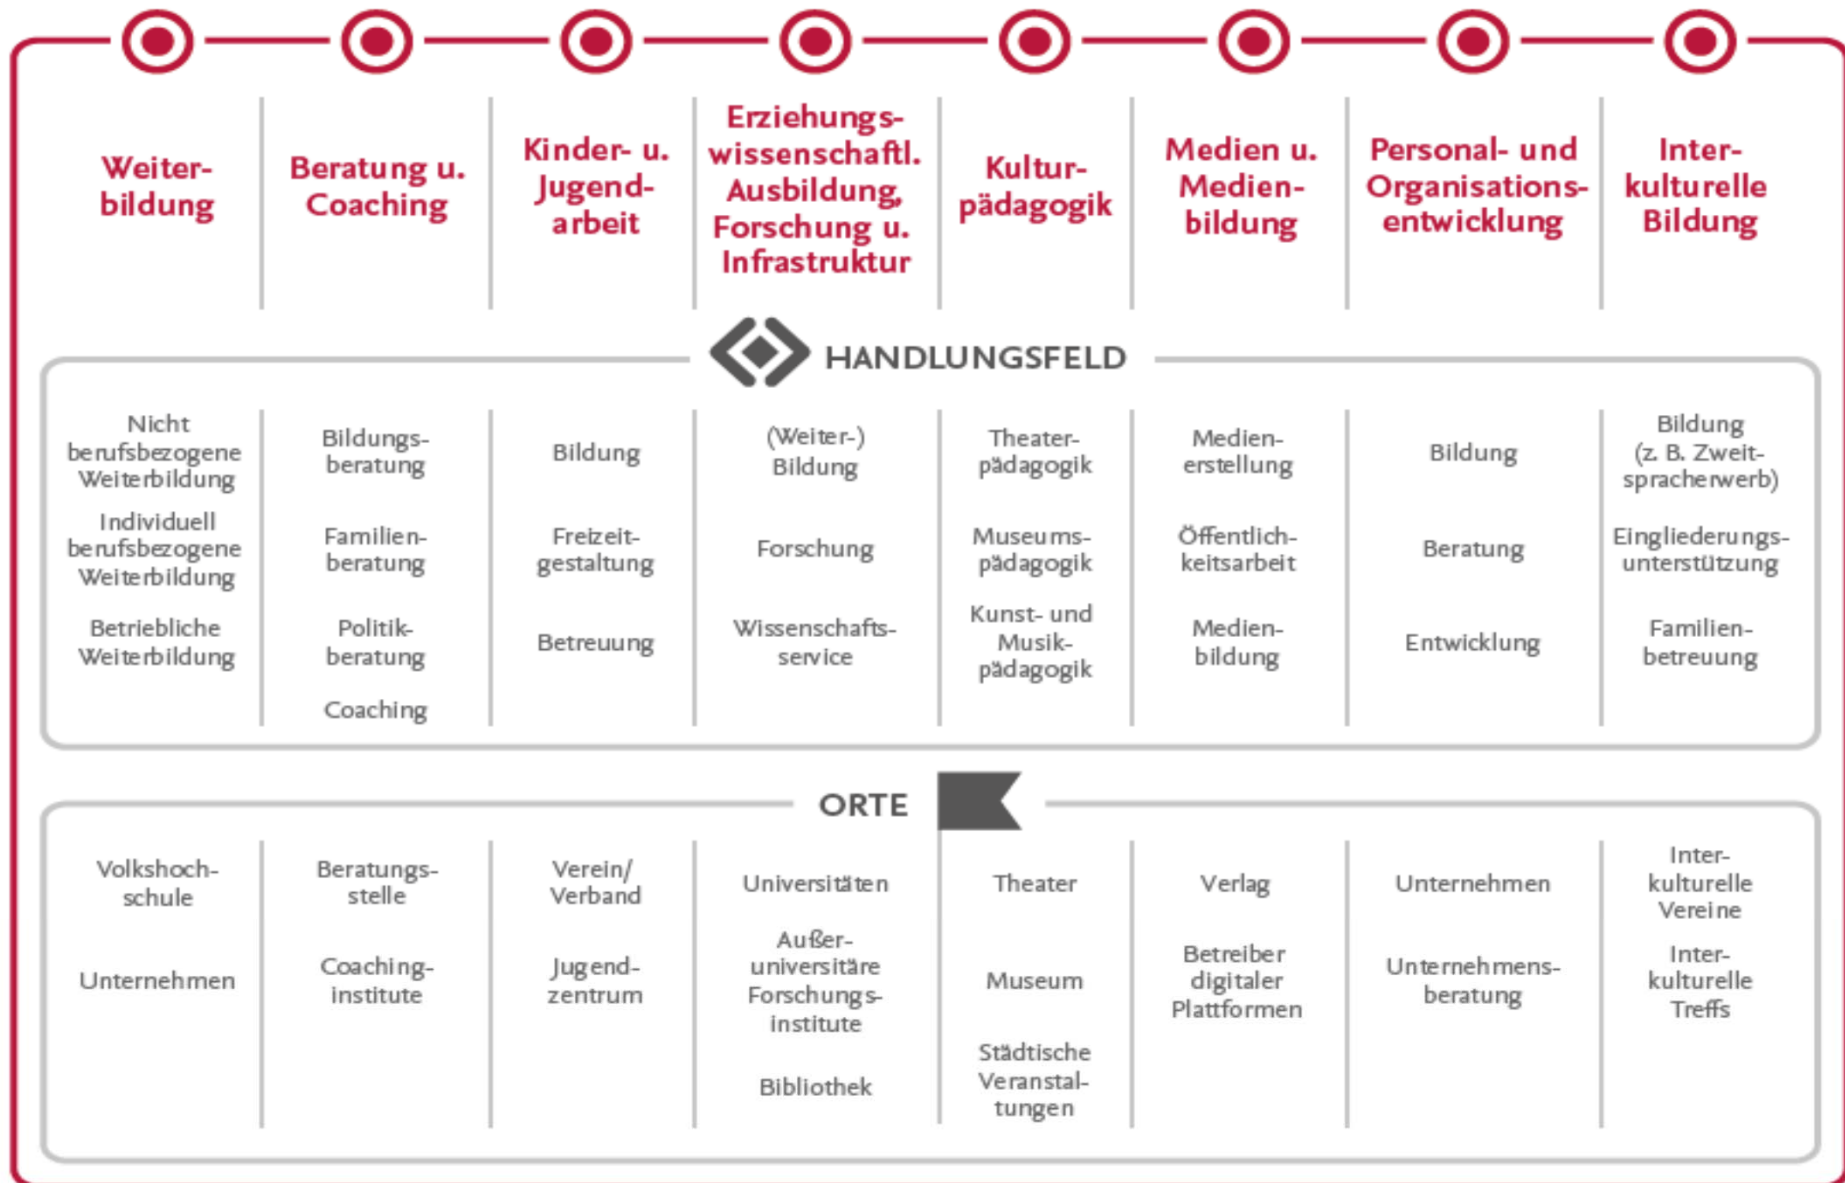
| Weiterbildung | Beratung u. Coaching | Kinder- u. Jugendarbeit | Erziehungswissenschaftl. Ausbildung, Forschung u. Infrastruktur | Kulturpädagogik | Medien u. Medienbildung | Personal- und Organisationsentwicklung | Interkulturelle Bildung |
|---|---|---|---|---|---|---|---|

HANDLUNGSFELD

| | | | | | | | |
|---|---|---|---|---|---|---|---|
| Nicht berufsbezogene Weiterbildung | Bildungsberatung | Bildung | (Weiter-) Bildung | Theaterpädagogik | Medienerstellung | Bildung | Bildung (z. B. Zweitspracherwerb) |
| Individuell berufsbezogene Weiterbildung | Familienberatung | Freizeitgestaltung | Forschung | Museumspädagogik | Öffentlichkeitsarbeit | Beratung | Eingliederungsunterstützung |
| Betriebliche Weiterbildung | Politikberatung | Betreuung | Wissenschaftsservice | Kunst- und Musikpädagogik | Medienbildung | Entwicklung | Familienbetreuung |
| | Coaching | | | | | | |

ORTE

| | | | | | | | |
|---|---|---|---|---|---|---|---|
| Volkshochschule | Beratungsstelle | Verein/ Verband | Universitäten | Theater | Verlag | Unternehmen | Interkulturelle Vereine |
| Unternehmen | Coachinginstitute | Jugendzentrum | Außeruniversitäre Forschungsinstitute | Museum | Betreiber digitaler Plattformen | Unternehmensberatung | Interkulturelle Treffs |
| | | | Bibliothek | Städtische Veranstaltungen | | | |